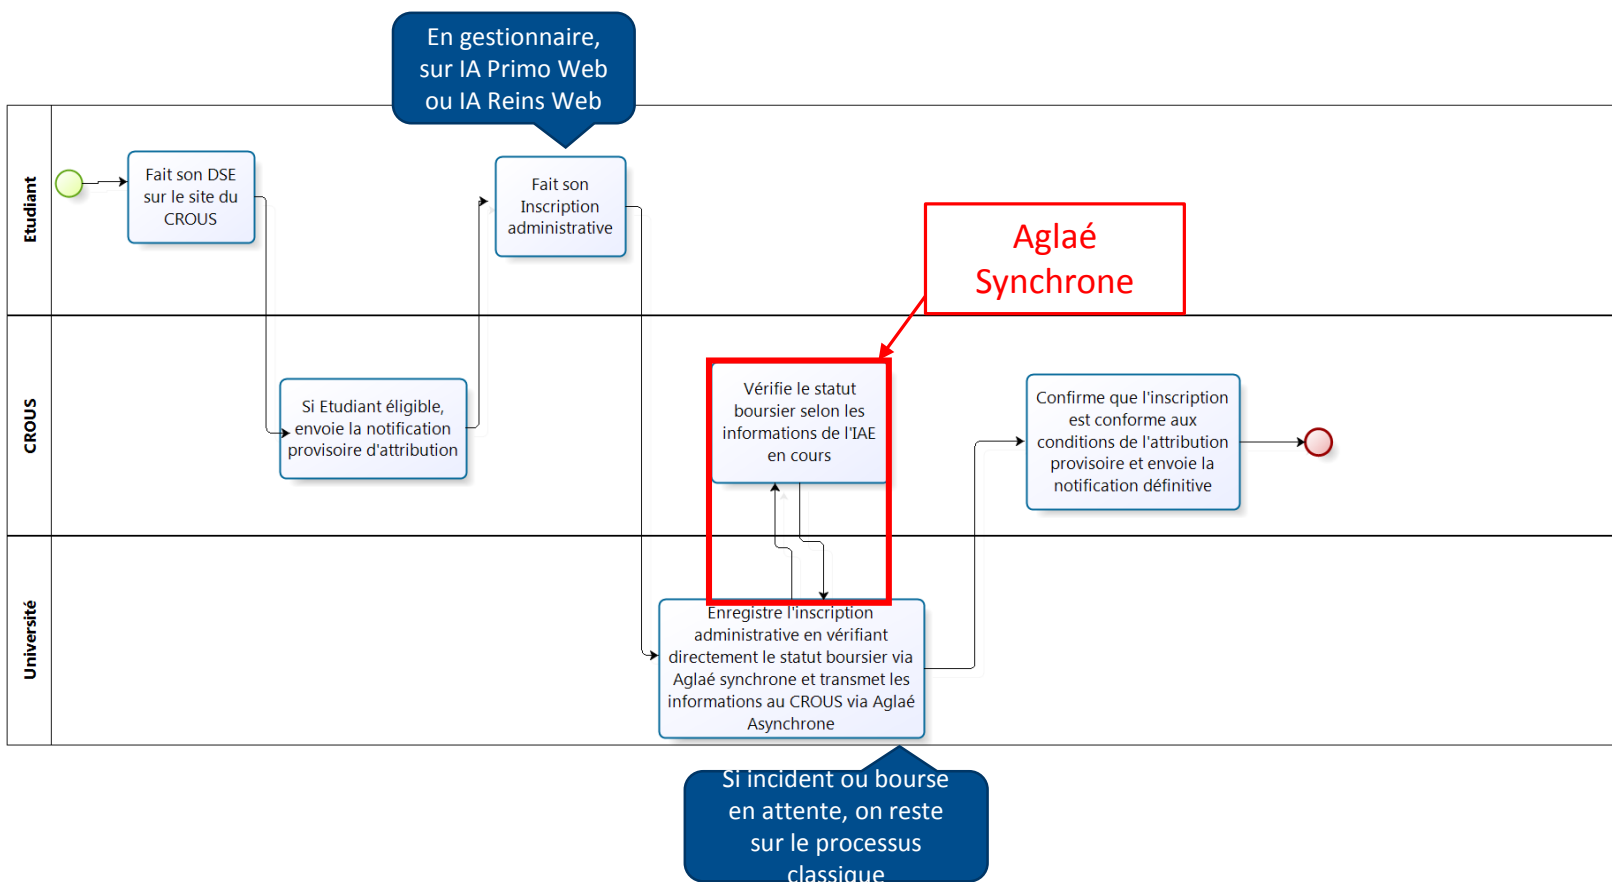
En gestionnaire, sur IA Primo Web ou IA Reins Web

Etudiant

Fait son DSE sur le site du CROUS

Fait son Inscription administrative

Aglaé Synchrone

CROUS

Si Etudiant éligible, envoie la notification provisoire d'attribution

Vérifie le statut boursier selon les informations de l'IAE en cours

Confirme que l'inscription est conforme aux conditions de l'attribution provisoire et envoie la notification définitive

Université

Enregistre l'inscription administrative en vérifiant directement le statut boursier via Aglaé synchrone et transmet les informations au CROUS via Aglaé Asynchrone

Si incident ou bourse en attente, on reste sur le processus classique